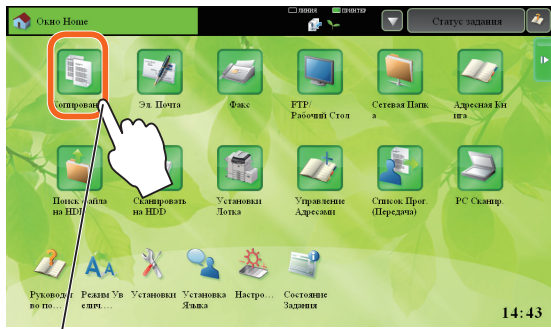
Окно Home
ЛИНИЯ ПРИНТЕР
Статус задания
Копирован
Эл. Почта
Факс
FTP/ Рабочий Стол
Сетевая Папк а
Адресная Кн ига
Поиск Файла на HDD
Сканировать на HDD
Установки Лотка
Управление Адресами
Список Прог. (Передача)
PC Сканир.
Руковод по по...
Резимы Ув еличе...
Установки
Установка Языка
Настро...
Состояние Задания
14:43